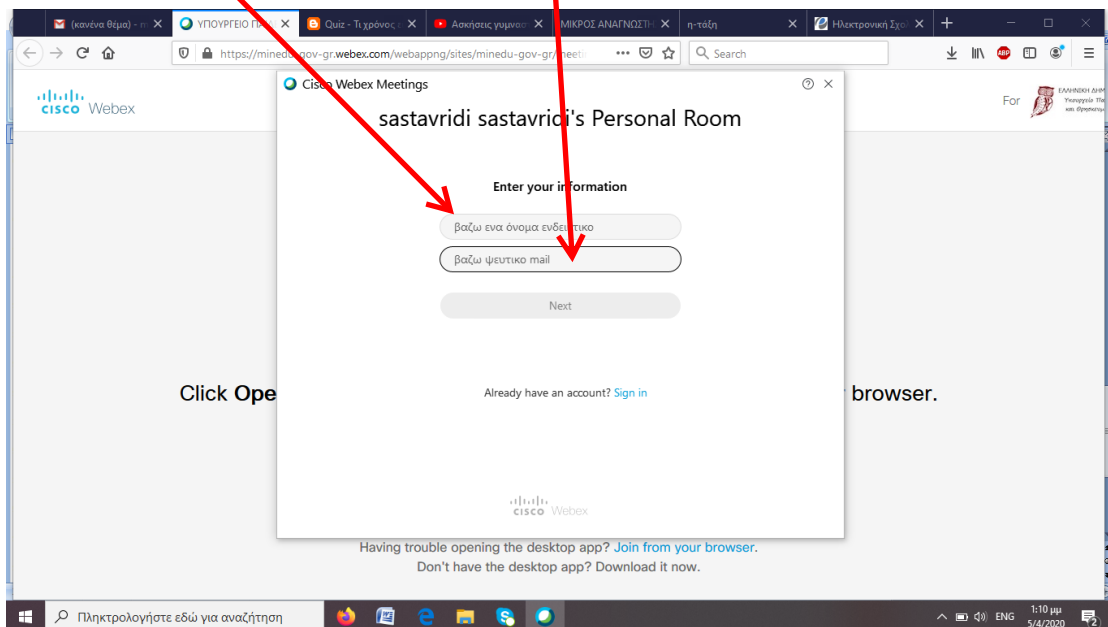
(κανένα θέμα) - m ✕ ΥΠΟΥΡΓΕΙΟ ΠΑΙ ✕ Quiz - Τι χρόνος ✕ Ασκήσεις γυμναστ ✕ ΜΙΚΡΟΣ ΑΝΑΓΝΩΣΤΗ ✕ η-τάξη ✕ Ηλεκτρονική Σχολ ✕ +

https://minedu-gov-gr.webex.com/webappng/sites/minedu-gov-gr/meeti ••• Search

cisco Webex

For ΕΛΛΗΝΙΚΗ ΔΗΜ Υπουργείο Πα και Θρησκευμ

Cisco Webex Meetings ? ✕

sastavridi sastavridi's Personal Room

Enter your information

βαζω ενα όνομα ενδει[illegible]τικο

βαζω ψευτικο mail

Next

Already have an account? Sign in

cisco Webex

Click Ope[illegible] browser.

Having trouble opening the desktop app? Join from your browser.
Don't have the desktop app? Download it now.

Πληκτρολογήστε εδώ για αναζήτηση

ENG 1:10 μμ 5/4/2020 2